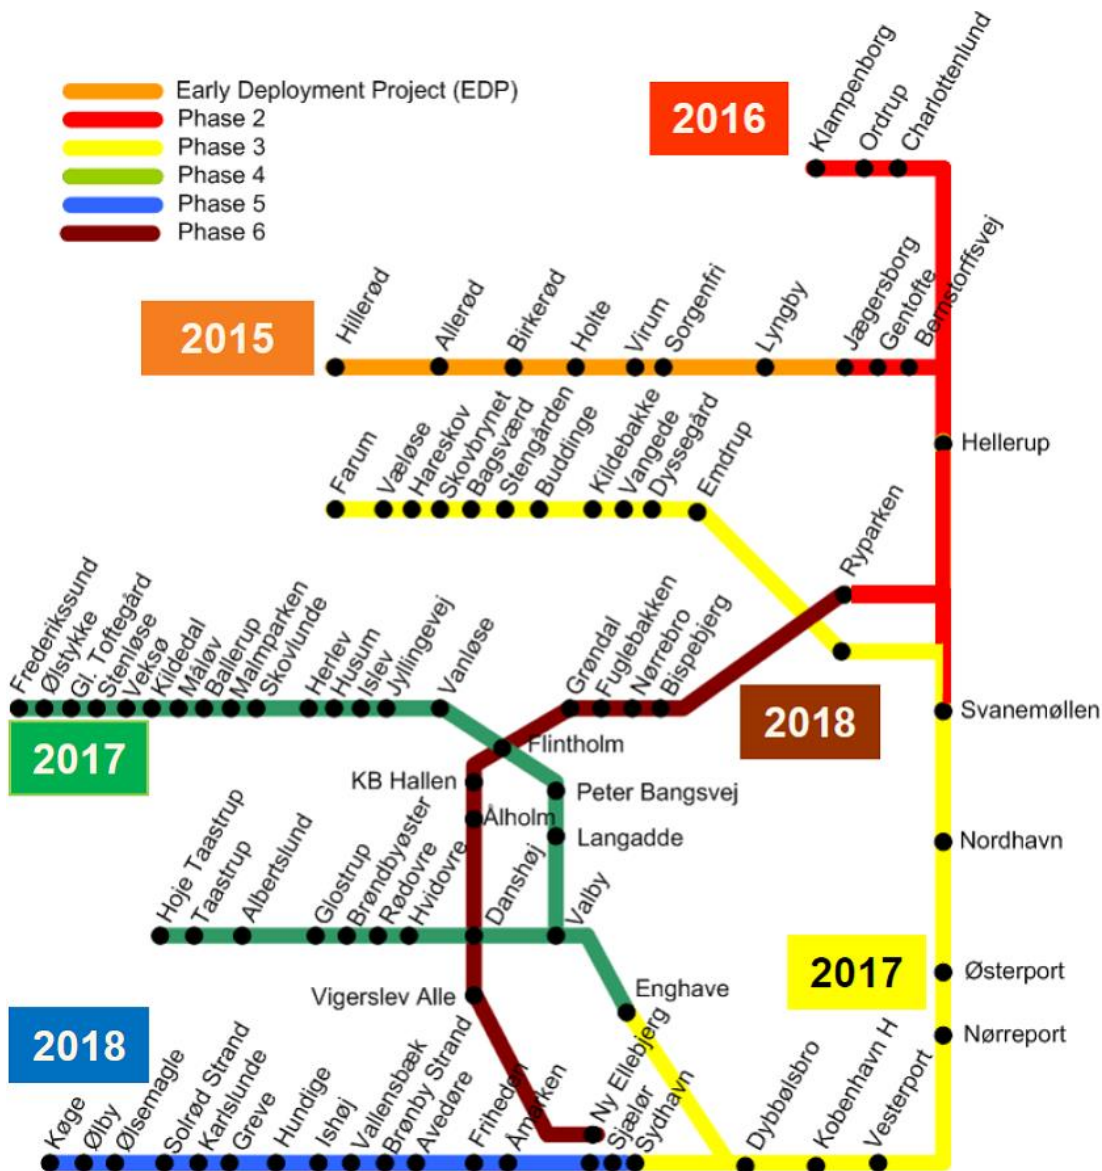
Early Deployment Project (EDP)
Phase 2
Phase 3
Phase 4
Phase 5
Phase 6

2016
Klampenborg
Ordrup
Charlottenlund

2015
Hillerød
Allerød
Birkerød
Holte
Virum
Sorgenfri
Lyngby
Jægersborg
Gentofte
Bernstorffsvej

Hellerup

Farum
Værløse
Hareskov
Skovbrynet
Bagsværd
Stengården
Buddinge
Kildebakke
Vangede
Dyssegård
Emdrup

Ryparken

Frederikssund
Ølstykke
Gl. Toftegård
Stenløse
Veksø
Kildedal
Måløv
Ballerup
Malmparken
Skovlunde
Herlev
Husum
Islev
Jyllingevej
Vanløse
Grøndal
Fuglebakken
Nørrebro
Bispebjerg

2017
2018

Svanemøllen
Flintholm
KB Hallen
Peter Bangsvej
Ålholm
Langadde
Nordhavn

Hoje Taastrup
Taastrup
Albertslund
Glostrup
Brøndbyøster
Rødovre
Hvidovre
Danshøj
Valby

2017
Østerport
Enghave
Vigerslev Alle
Nørreport

2018
Køge
Ølby
Ølsemagle
Solrød Strand
Karlslunde
Greve
Hundige
Ishøj
Vallensbæk
Brønby Strand
Avedøre
Friheden
Åmarken
Ny Ellebjerg
Sjælør
Sydhavn
Dybbølsbro
Kobenhavn H
Vesterport